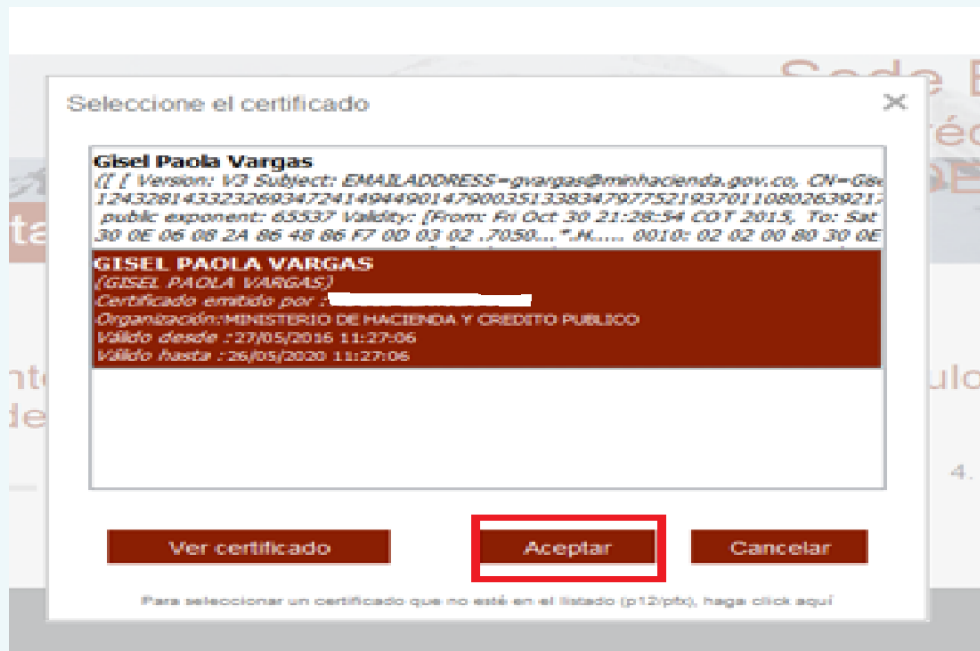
Sede E
réc
ta
nt
de
ulo
4.

Seleccione el certificado

Gisel Paola Vargas
([ [ Version: V3 Subject: EMAILADDRESS=gvargas@minhacienda.gov.co, CN=Gis
124328143323269347241494490147900351338347977521937011080263921
public exponent: 65537 Validity: [From: Fri Oct 30 21:28:54 COT 2015, To: Sat
30 0E 06 08 2A 86 48 86 F7 0D 03 02 .7050...".H..... 0010: 02 02 00 80 30 0E

GISEL PAOLA VARGAS
(GISEL PAOLA VARGAS;)
Certificado emitido por : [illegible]
Organización:MINISTERIO DE HACIENDA Y CREDITO PUBLICO
Válido desde :27/05/2016 11:27:06
Válido hasta :26/05/2020 11:27:06

Ver certificado
Aceptar
Cancelar

Para seleccionar un certificado que no esté en el listado (p12/pfx), haga click aquí